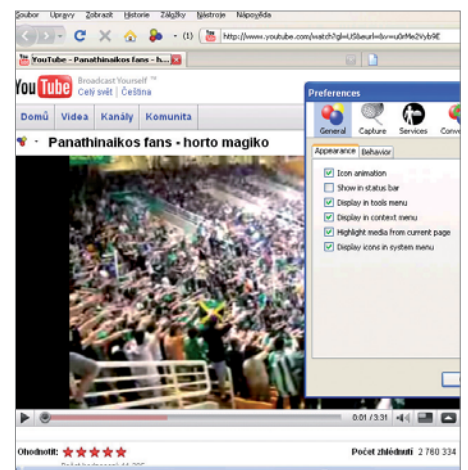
Soubor Úpravy Zobrazit Historie Záložky Nástroje Nápověda

(1) http://www.youtube.com/watch?gl=US&hl=cs&v=u0rMe2Vyb9E

YouTube - Panathinaikos fans - h...

YouTube Broadcast Yourself Celý svět | Čeština

Domů Videa Kanály Komunita

Panathinaikos fans - horto magiko

Preferences

General Capture Services Conv

Appearance Behavior

Icon animation
Show in status bar
Display in tools menu
Display in context menu
Highlight media from current page
Display icons in system menu

0:01 / 3:31

Ohodnotit: Počet zhlédnutí 2 760 334

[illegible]